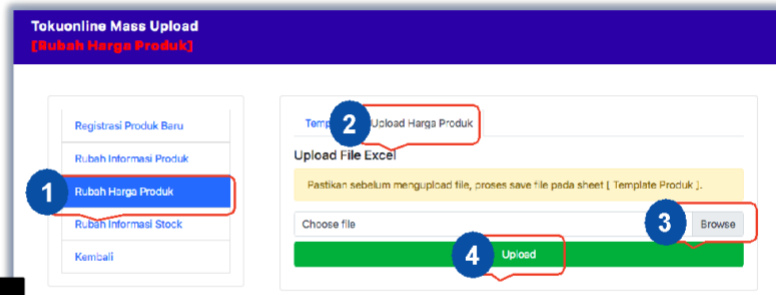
Tokuonline Mass Upload
[Rubah Harga Produk]

Registrasi Produk Baru
Rubah Informasi Produk
1
Rubah Harga Produk
Rubah Informasi Stock
Kembali

Temp
2
Upload Harga Produk

Upload File Excel

Pastikan sebelum mengupload file, proses save file pada sheet [ Template Produk ].

Choose file
3
Browse

4
Upload